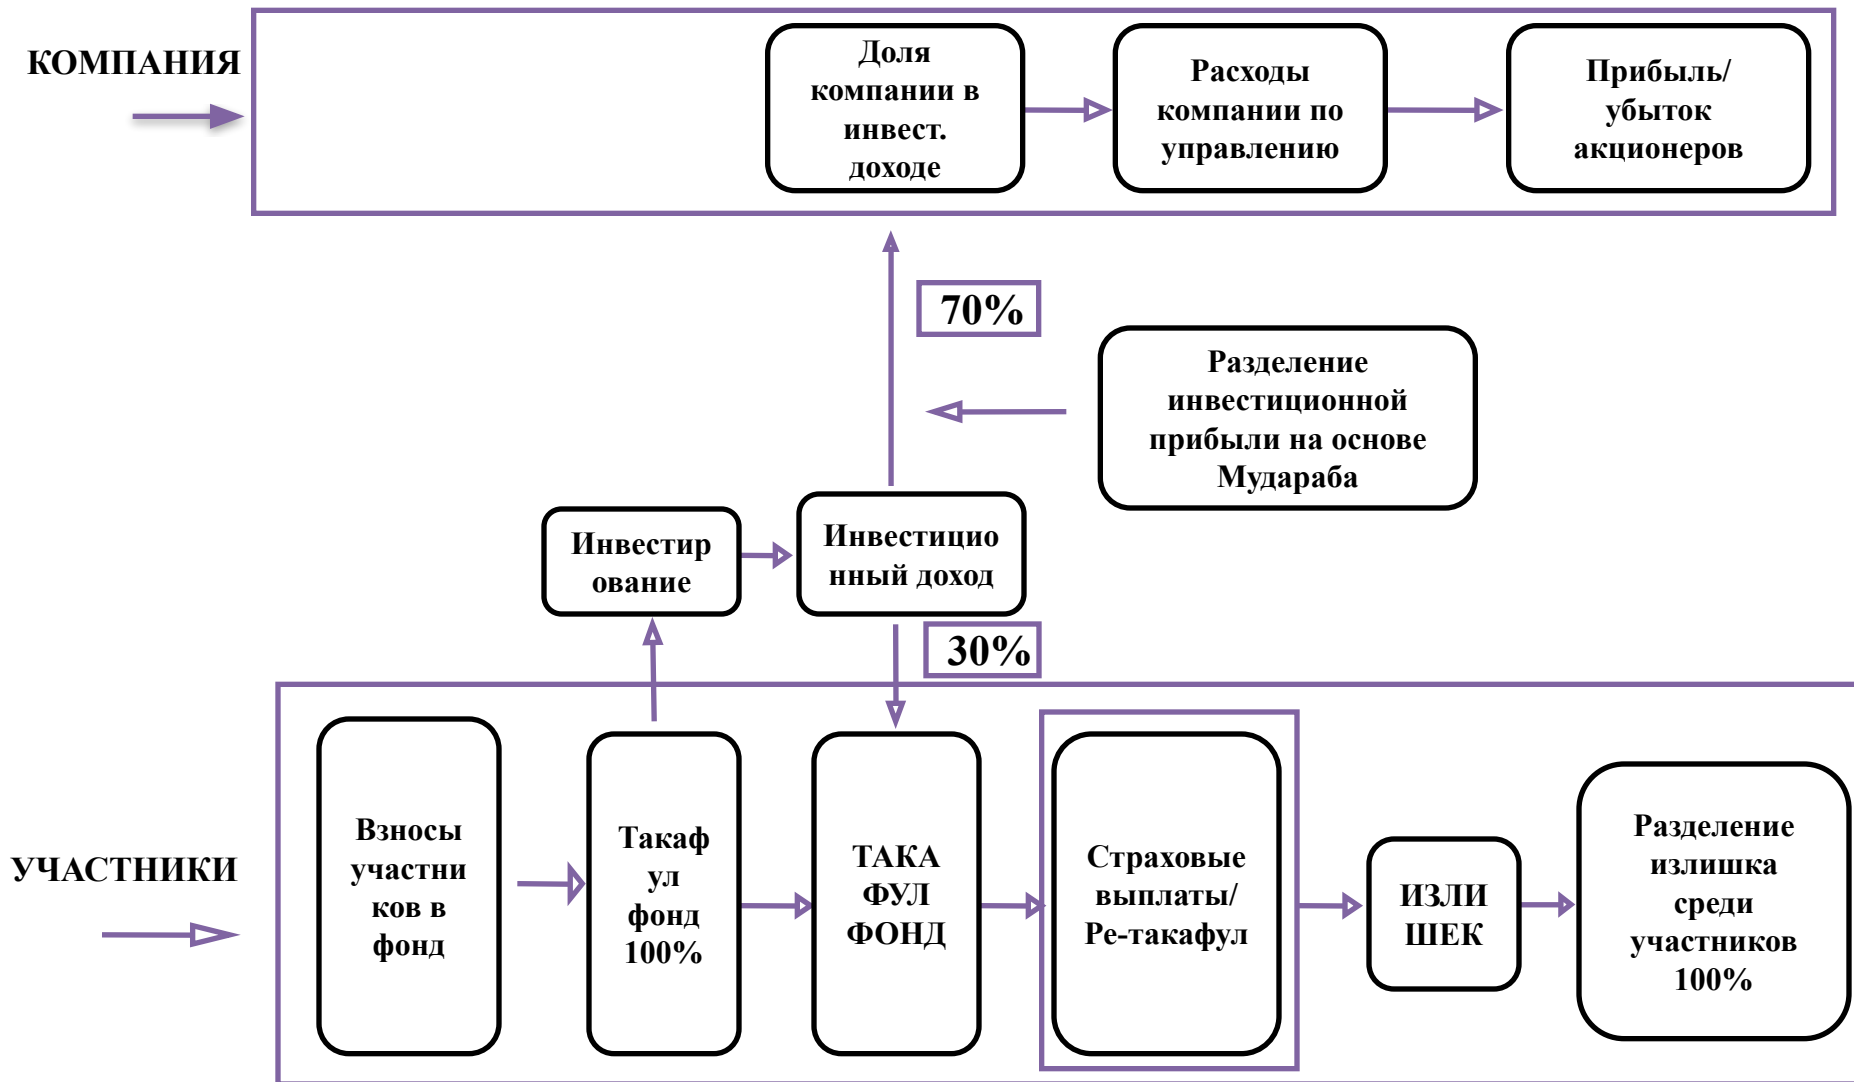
КОМПАНИЯ

Доля компании в инвест. доходе

Расходы компании по управлению

Прибыль/ убыток акционеров

70%

Разделение инвестиционной прибыли на основе Мудараба

Инвестирование

Инвестиционный доход

30%

УЧАСТНИКИ

Взносы участников в фонд

Такафул фонд 100%

ТАКАФУЛ ФОНД

Страховые выплаты/ Ре-такафул

ИЗЛИШЕК

Разделение излишка среди участников 100%